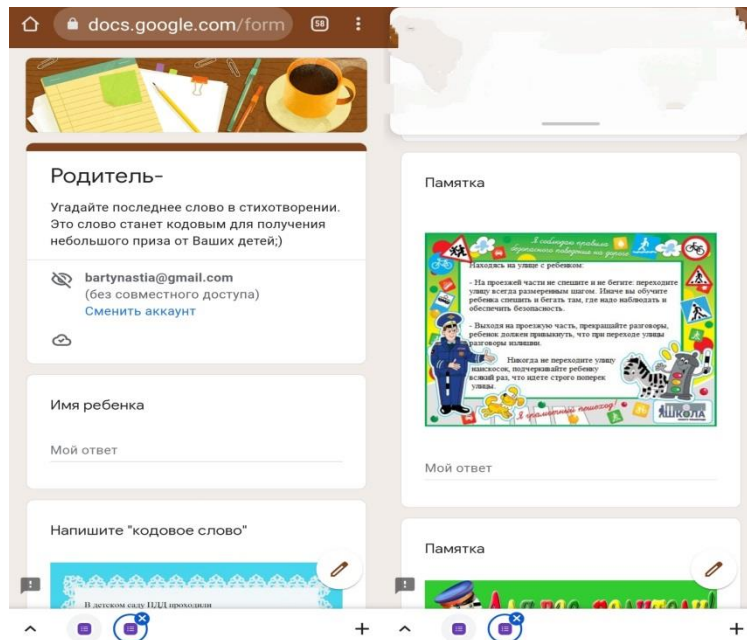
docs.google.com/form

58

Родитель-

Угадайте последнее слово в стихотворении. Это слово станет кодовым для получения небольшого приза от Ваших детей;)

bartynastia@gmail.com
(без совместного доступа)
Сменить аккаунт

Имя ребенка

Мой ответ

Напишите "кодовое слово"

В детском саду ПДД проходили

Памятка

Я соблюдаю правила безопасного поведения на дороге

Находясь на улице с ребенком:

- На проезжей части не спешите и не бегите: переходите улицу всегда размеренным шагом. Иначе вы обучите ребенка спешить и бегать там, где надо наблюдать и обеспечить безопасность.

- Выходя на проезжую часть, прекращайте разговоры, ребенок должен привыкнуть, что при переходе улицы разговоры излишни.

Никогда не переходите улицу наискосок, подчеркивайте ребенку всякий раз, что идете строго поперек улицы.

Я грамотный пешеход!

ШКОЛА

Мой ответ

Памятка

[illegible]